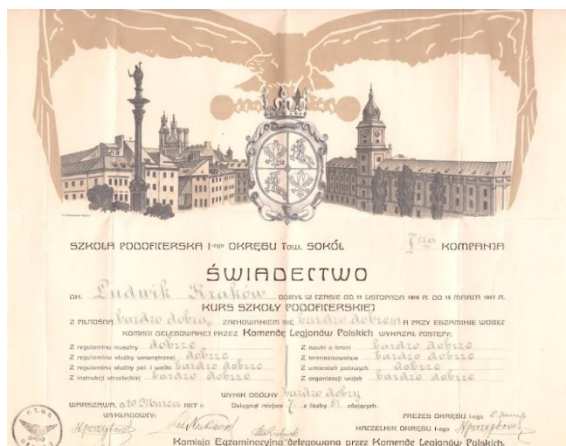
SZKOŁA PODOFICERSKA I-go OKRĘGU Tow. SOKÓŁ I-sza KOMPANJA

ŚWIADECTWO

DH. Ludwik Kraków ODBYŁ W CZASIE OD 11 LISTOPADA 1916 R. DO 15 MARCA 1917 R.

KURS SZKOŁY PODOFICERSKIEJ

Z PILNOŚCIĄ bardzo dobrą ZACHOWUJĄC SIĘ bardzo dobrze A PRZY EGZAMINIE WOBEC KOMISJI DELEGOWANEJ PRZEZ Komendę Legjonów Polskich WYKAZAŁ POSTĘPY:

Z regulaminu musztry dobrze
Z nauki o broni bardzo dobrze
Z regulaminu służby wewnętrznej dobrze
Z terenoznawstwa bardzo dobrze
Z regulaminu służby pol. i walki bardzo dobrze
Z umocnień polowych dobrze
Z instrukcji strzeleckiej bardzo dobrze
Z organizacji wojsk bardzo dobrze

WYNIK OGÓLNY bardzo dobry

WARSZAWA, D. 20 Marca 1917 r. Osiągnął miejsce 7 z liczby 81 zdających

WYKŁADOWCY: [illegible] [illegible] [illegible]

PREZES OKRĘGU I-ego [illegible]
NACZELNIK OKRĘGU I-ego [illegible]

Komisja Egzaminacyjna delegowana przez Komendę Legjonów Polskich.